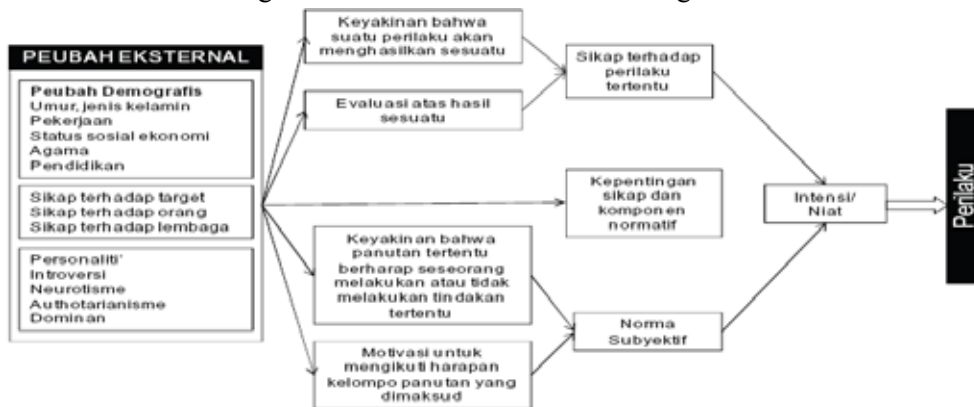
PEUBAH EKSTERNAL

Peubah Demografis
Umur, jenis kelamin
Pekerjaan
Status sosial ekonomi
Agama
Pendidikan

Sikap terhadap target
Sikap terhadap orang
Sikap terhadap lembaga

Personaliti'
Introversi
Neurotisme
Authotarianisme
Dominan

Keyakinan bahwa suatu perilaku akan menghasilkan sesuatu

Evaluasi atas hasil sesuatu

Sikap terhadap perilaku tertentu

Kepentingan sikap dan komponen normatif

Keyakinan bahwa panutan tertentu berharap seseorang melakukan atau tidak melakukan tindakan tertentu

Motivasi untuk mengikuti harapan kelompo panutan yang dimaksud

Norma Subyektif

Intensi/ Niat

Perilaku